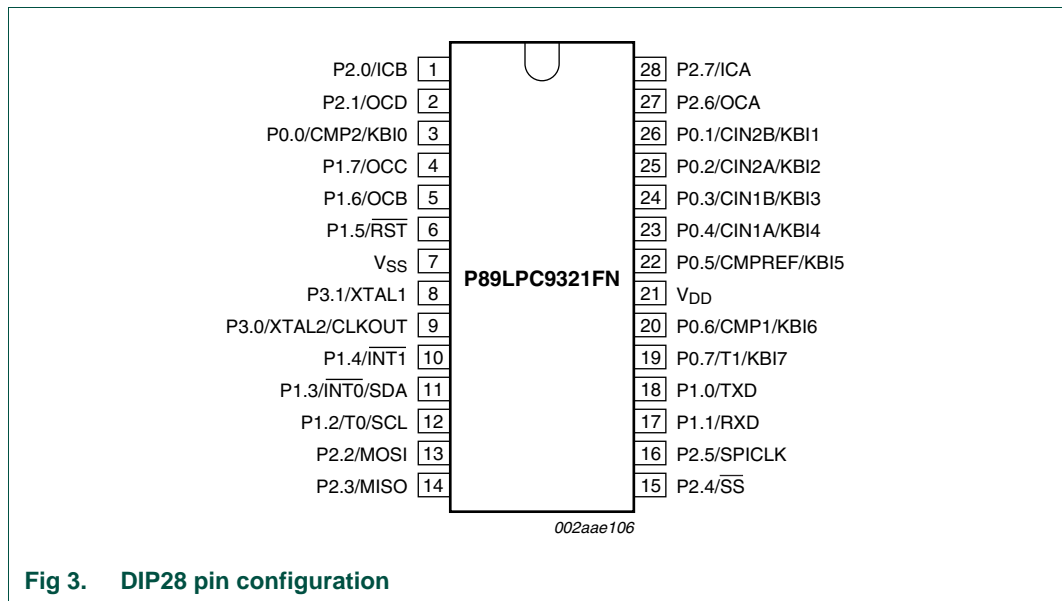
P2.0/ICB 1
P2.1/OCD 2
P0.0/CMP2/KBI0 3
P1.7/OCC 4
P1.6/OCB 5
P1.5/$\overline{RST}$ 6
$V_{SS}$ 7
P3.1/XTAL1 8
P3.0/XTAL2/CLKOUT 9
P1.4/$\overline{INT1}$ 10
P1.3/$\overline{INT0}$/SDA 11
P1.2/T0/SCL 12
P2.2/MOSI 13
P2.3/MISO 14

P89LPC9321FN

28 P2.7/ICA
27 P2.6/OCA
26 P0.1/CIN2B/KBI1
25 P0.2/CIN2A/KBI2
24 P0.3/CIN1B/KBI3
23 P0.4/CIN1A/KBI4
22 P0.5/CMPREF/KBI5
21 $V_{DD}$
20 P0.6/CMP1/KBI6
19 P0.7/T1/KBI7
18 P1.0/TXD
17 P1.1/RXD
16 P2.5/SPICLK
15 P2.4/$\overline{SS}$

002aae106

Fig 3. DIP28 pin configuration